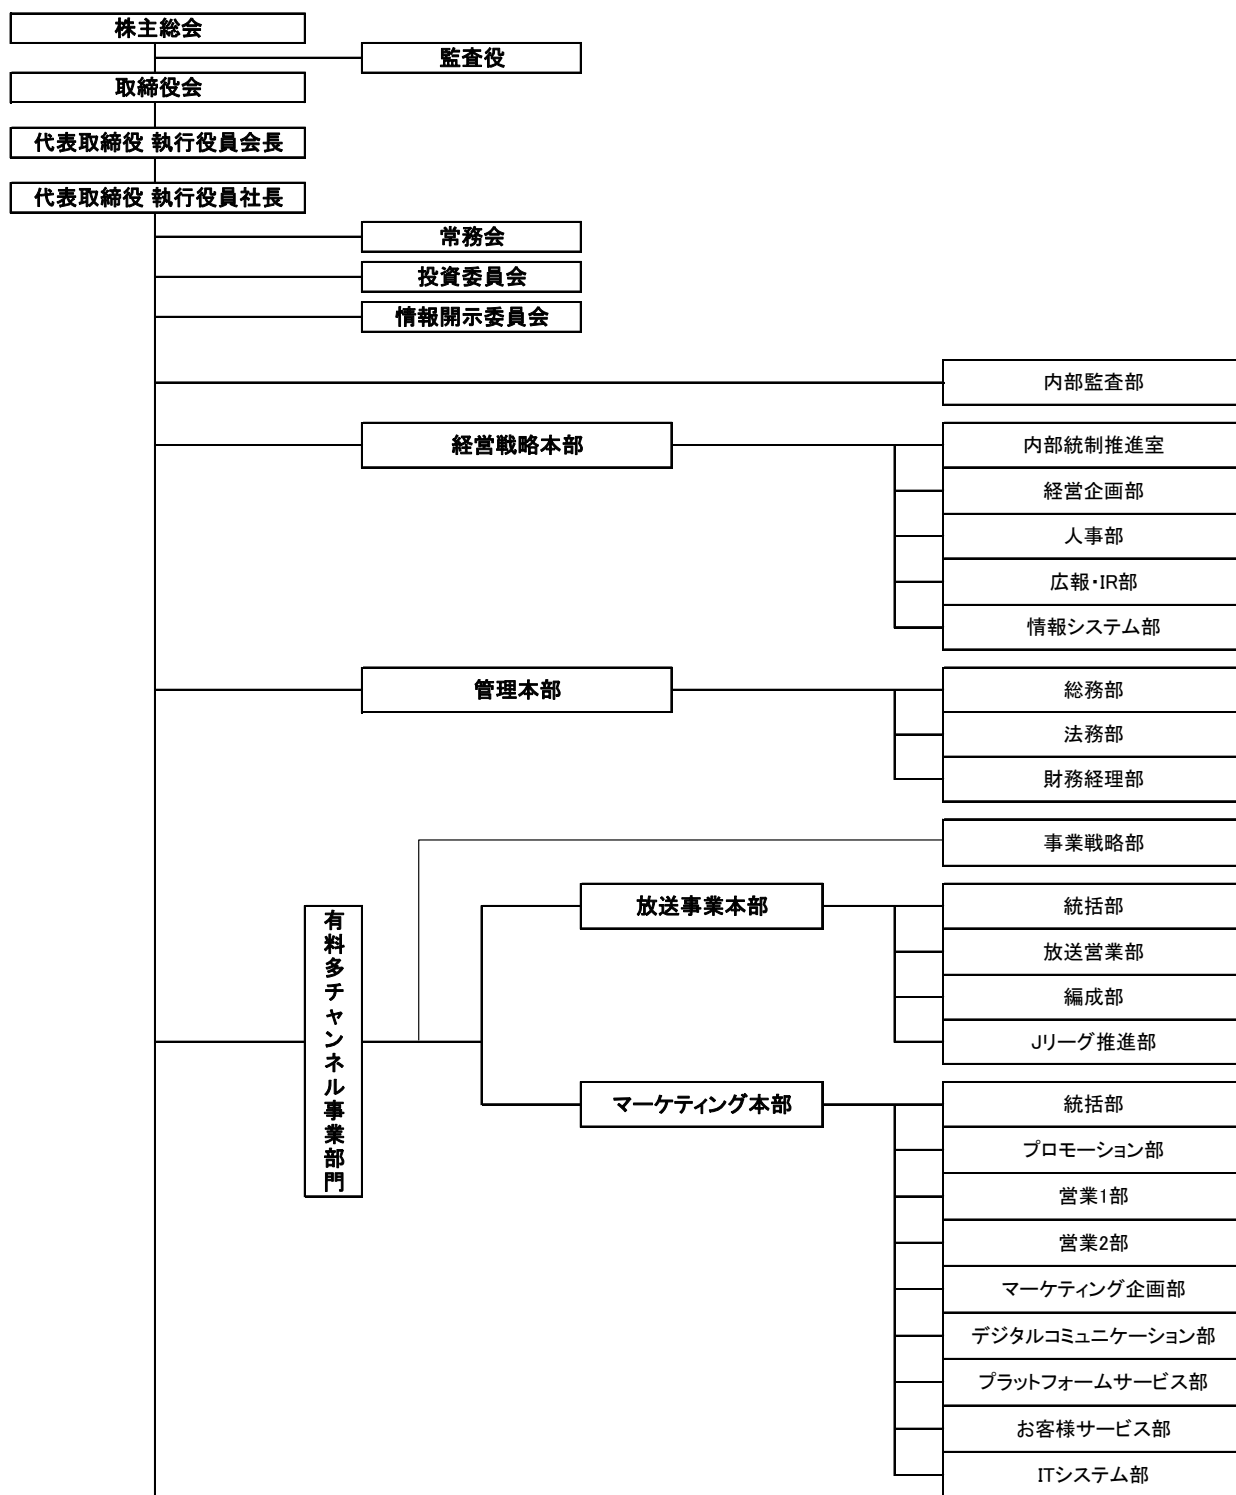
株主総会

監査役

取締役会

代表取締役 執行役員会長

代表取締役 執行役員社長

常務会

投資委員会

情報開示委員会

内部監査部

経営戦略本部

内部統制推進室

経営企画部

人事部

広報・IR部

情報システム部

管理本部

総務部

法務部

財務経理部

事業戦略部

有料多チャンネル事業部門

放送事業本部

統括部

放送営業部

編成部

Jリーグ推進部

マーケティング本部

統括部

プロモーション部

営業1部

営業2部

マーケティング企画部

デジタルコミュニケーション部

プラットフォームサービス部

お客様サービス部

ITシステム部